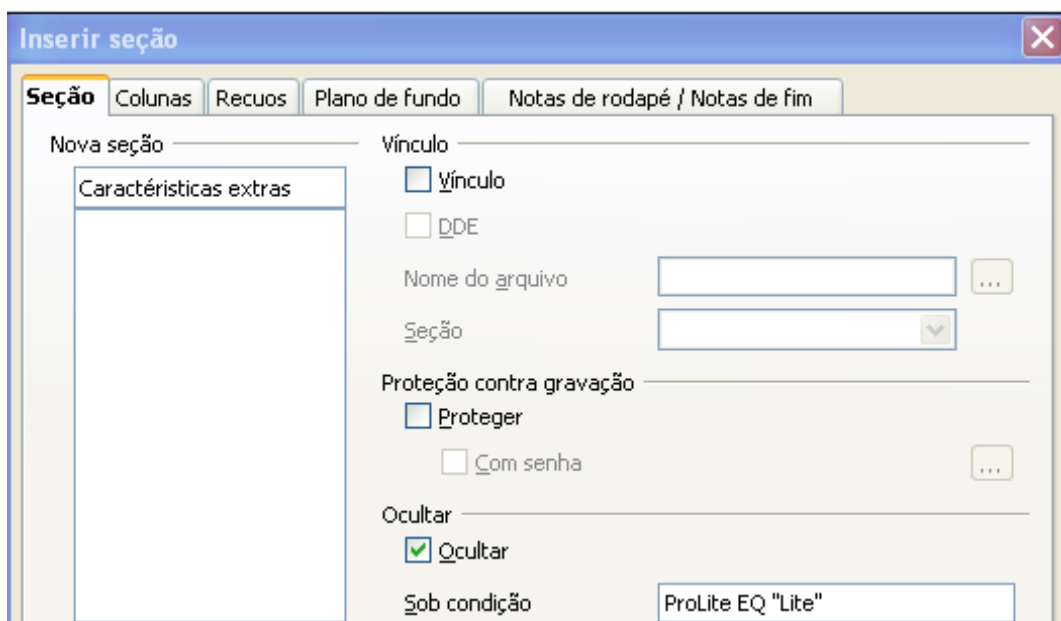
Inserir seção

Seção | Colunas | Recuos | Plano de fundo | Notas de rodapé / Notas de fim

Nova seção

Caractéristicas extras

Vínculo

Vínculo

DDE

Nome do arquivo

...

Seção

Proteção contra gravação

Proteger

Com senha

...

Ocultar

Ocultar

Sob condição

ProLite EQ "Lite"